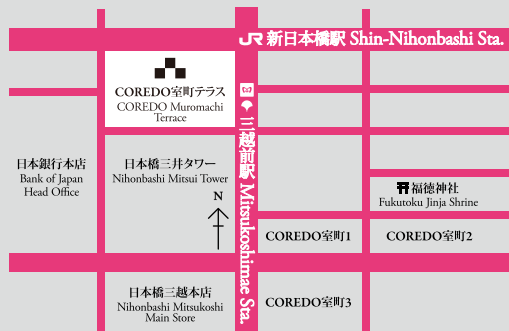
JR 新日本橋駅 Shin-Nihonbashi Sta.

COREDO室町テラス
COREDO Muromachi Terrace

三越前駅 Mitsukoshimae Sta.

日本銀行本店
Bank of Japan
Head Office

日本橋三井タワー
Nihonbashi Mitsui Tower

N

福徳神社
Fukutoku Jinja Shrine

COREDO室町1

COREDO室町2

日本橋三越本店
Nihonbashi Mitsukoshi
Main Store

COREDO室町3